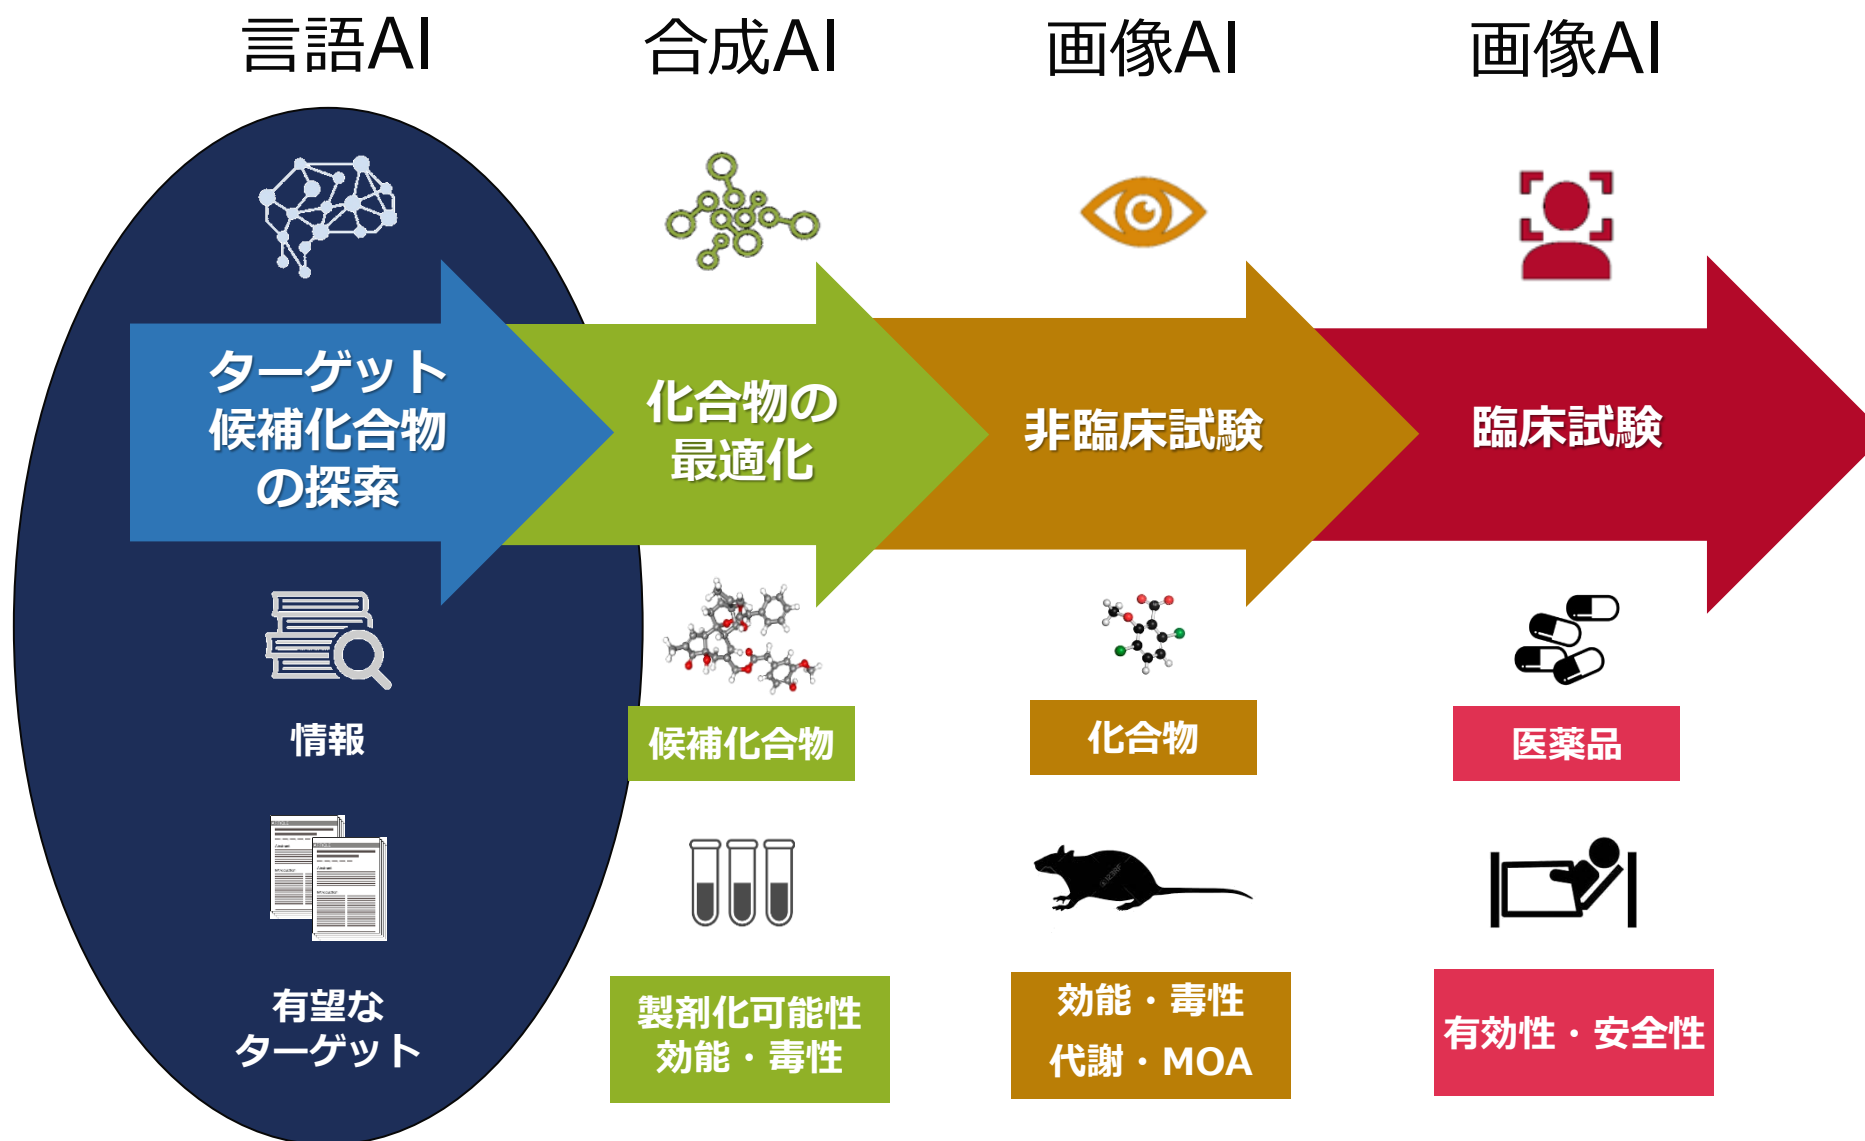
言語AI

合成AI

画像AI

画像AI

ターゲット候補化合物の探索

化合物の最適化

非臨床試験

臨床試験

情報

有望なターゲット

候補化合物

製剤化可能性
効能・毒性

化合物

効能・毒性
代謝・MOA

医薬品

有効性・安全性